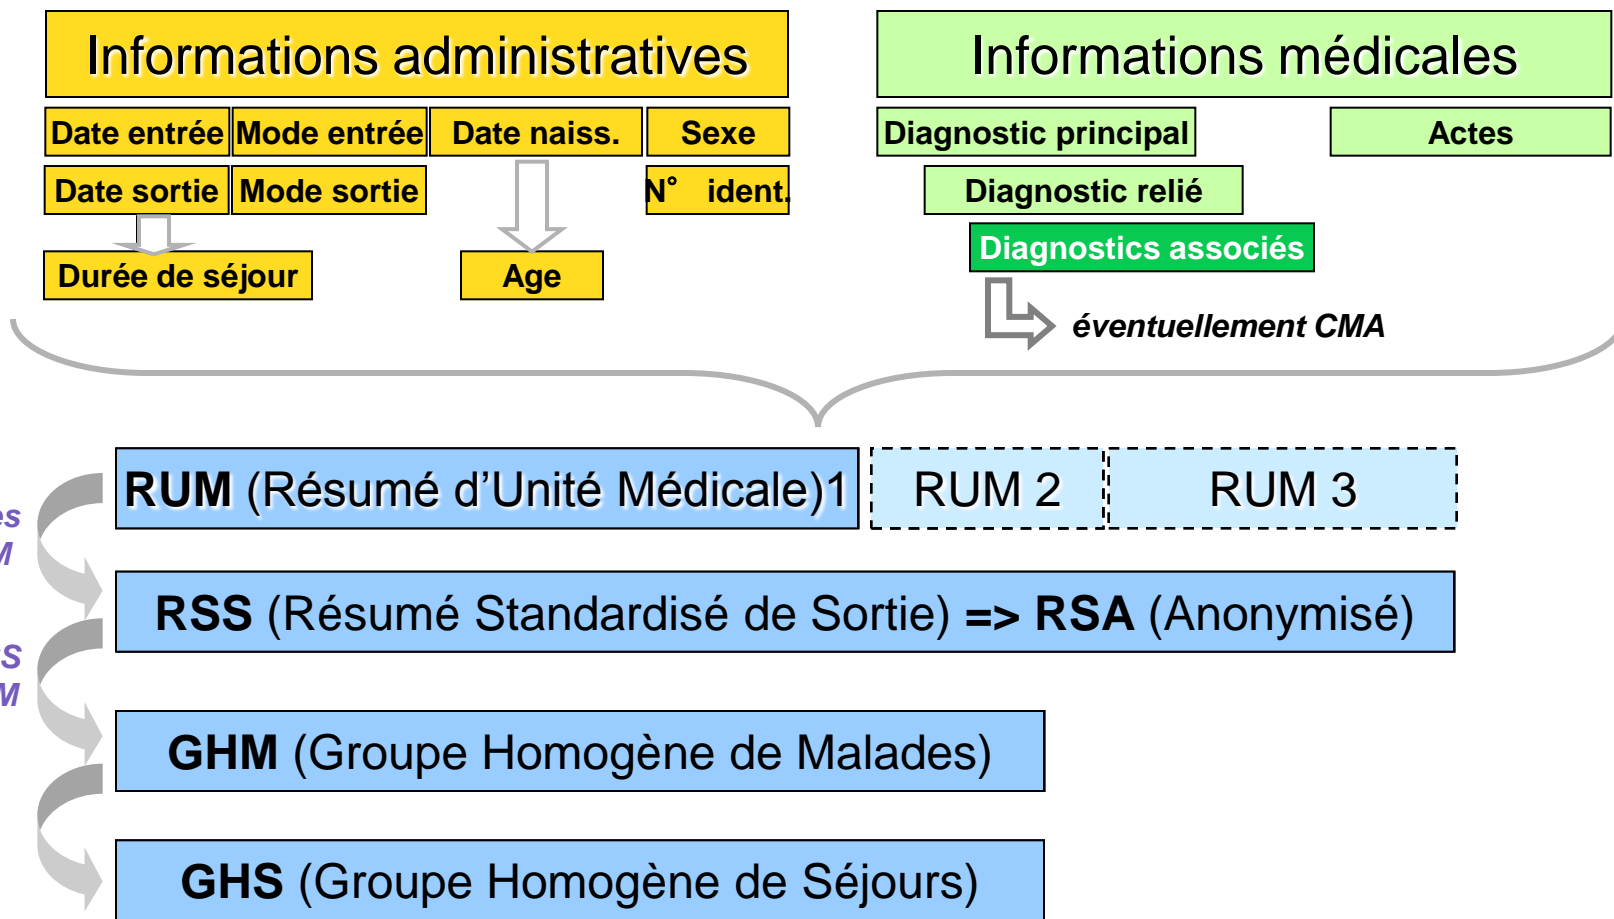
Informations administratives

Date entrée
Mode entrée
Date naiss.
Sexe
Date sortie
Mode sortie
N° ident.
Durée de séjour
Age

Informations médicales

Diagnostic principal
Actes
Diagnostic relié
Diagnostics associés
éventuellement CMA

es
M
S
M

RUM (Résumé d'Unité Médicale)1
RUM 2
RUM 3

RSS (Résumé Standardisé de Sortie) => RSA (Anonymisé)

GHM (Groupe Homogène de Malades)

GHS (Groupe Homogène de Séjours)